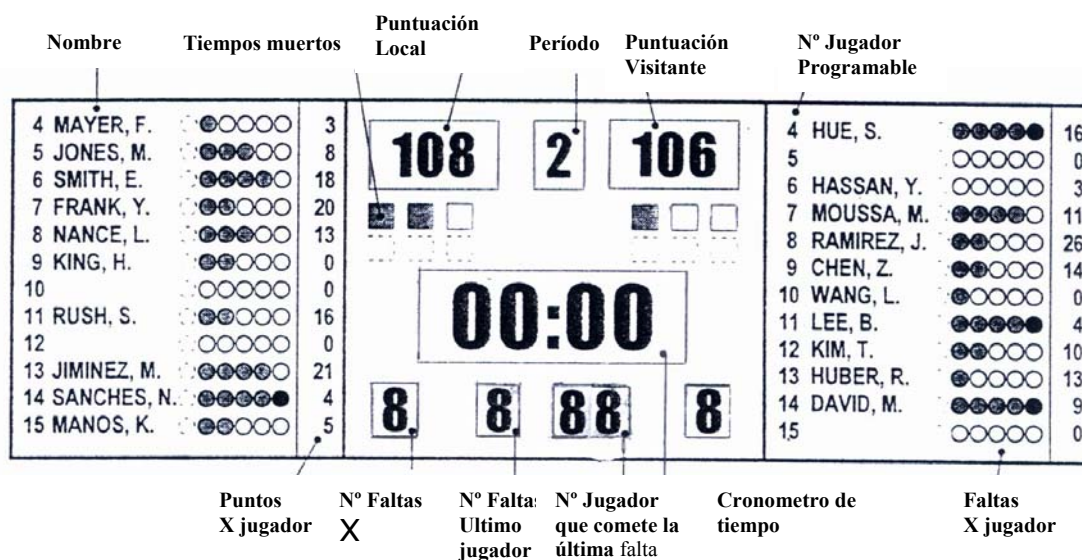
Nombre Tiempos muertos Puntuación Local Período Puntuación Visitante Nº Jugador Programable

| | | |
|---|---|---|
| 4 MAYER, F. | | 3 |
| 5 JONES, M. | | 8 |
| 6 SMITH, E. | | 18 |
| 7 FRANK, Y. | | 20 |
| 8 NANCE, L. | | 13 |
| 9 KING, H. | | 0 |
| 10 | | 0 |
| 11 RUSH, S. | | 16 |
| 12 | | 0 |
| 13 JIMINEZ, M. | | 21 |
| 14 SANCHES, N. | | 4 |
| 15 MANOS, K. | | 5 |

108 2 106

00:00

8 8 88 8

| | | |
|---|---|---|
| 4 HUE, S. | | 16 |
| 5 | | 0 |
| 6 HASSAN, Y. | | 3 |
| 7 MOUSSA, M. | | 11 |
| 8 RAMIREZ, J. | | 26 |
| 9 CHEN, Z. | | 14 |
| 10 WANG, L. | | 0 |
| 11 LEE, B. | | 4 |
| 12 KIM, T. | | 10 |
| 13 HUBER, R. | | 13 |
| 14 DAVID, M. | | 9 |
| 15 | | 0 |

Puntos X jugador Nº Faltas X Nº Faltas Ultimo jugador Nº Jugador que comete la última falta Cronometro de tiempo Faltas X jugador